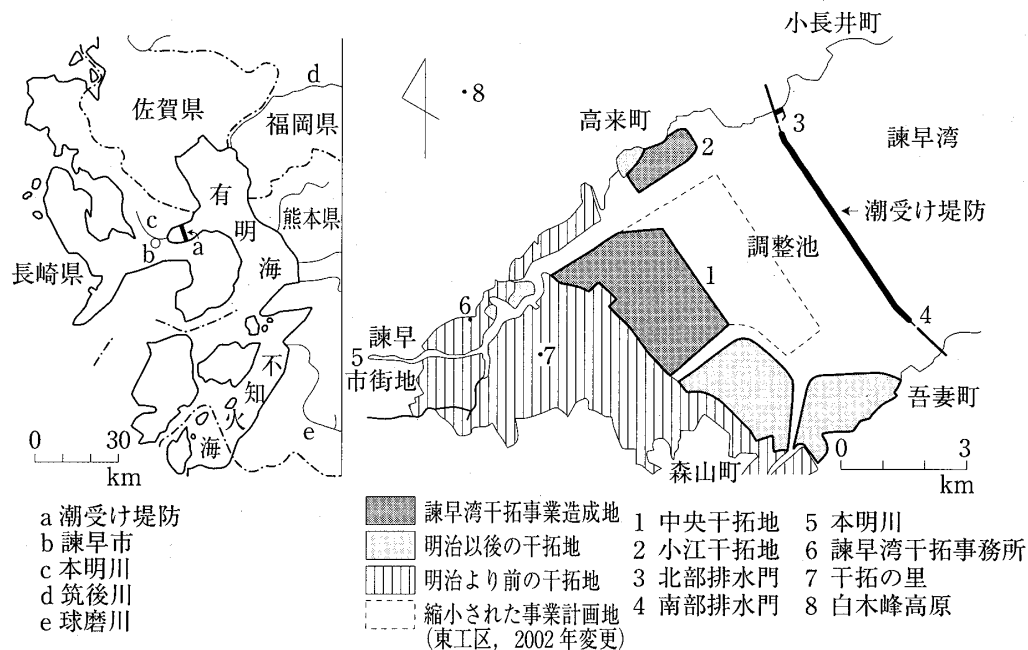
佐賀県
d
福岡県
有
明
海
熊本県
c
b
a
長崎県
不
知
火
海
e
0
30
km

小長井町
・8
高来町
2
3
諫早湾
潮受け堤防
調整池
1
6
諫早
5
市街地
・7
4
吾妻町
森山町
0
3
km

a 潮受け堤防
b 諫早市
c 本明川
d 筑後川
e 球磨川

諫早湾干拓事業造成地
明治以後の干拓地
明治より前の干拓地
縮小された事業計画地
(東工区，2002年変更)

1 中央干拓地
2 小江干拓地
3 北部排水門
4 南部排水門
5 本明川
6 諫早湾干拓事務所
7 干拓の里
8 白木峰高原